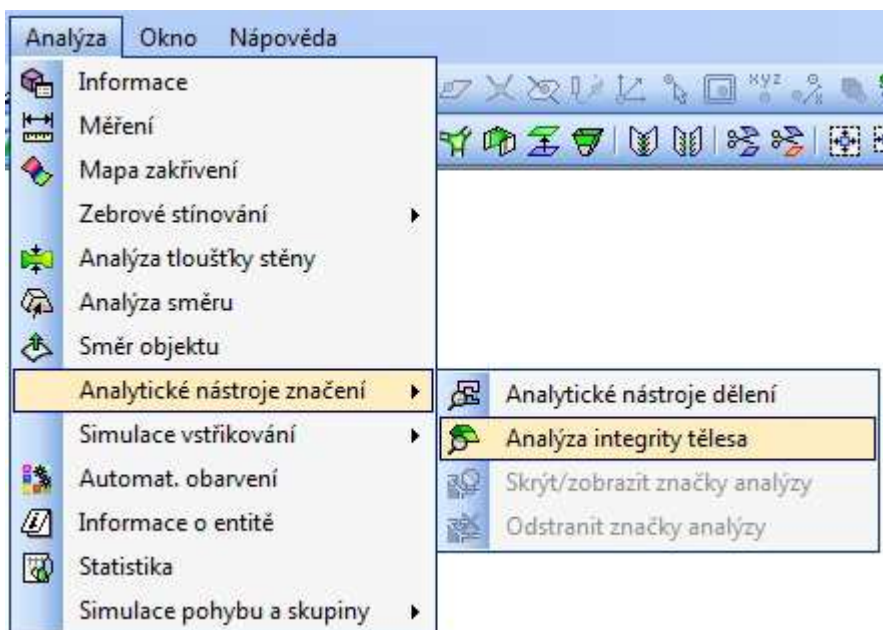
Analýza Okno Nápověda

Informace
Měření
Mapa zakřivení
Zebrové stínování
Analýza tloušťky stěny
Analýza směru
Směr objektu
Analytické nástroje značení
Simulace vstřikování
Automat. obarvení
Informace o entitě
Statistika
Simulace pohybu a skupiny

Analytické nástroje dělení
Analýza integrity tělesa
Skrýt/zobrazit značky analýzy
Odstranit značky analýzy